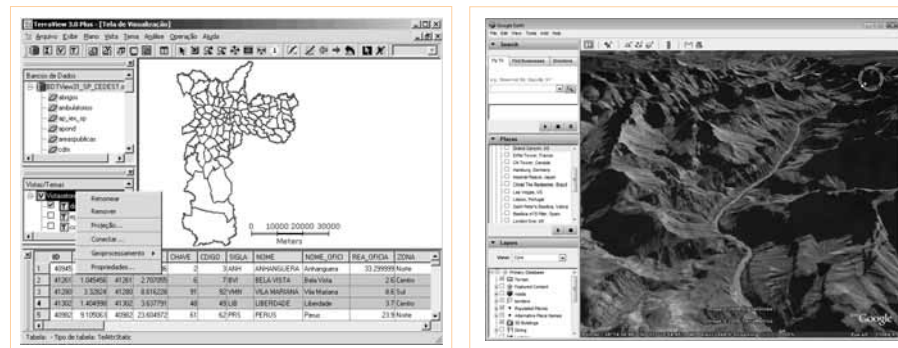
TerraView 3.0 Plus - [Tela de Visualização]

Arquivo Exibir Plano Vista Tema Análise Operação Ajuda

Banco de Dados

BDTView31_SP_CEDEST

abrigos

ambulatorios

ap_em_sp

apond

areaspublicas

bdts

Vistas/Temas

Vistasmun

Renomear

Remover

Projeção...

Conectar...

Geoprocessamento

Propriedades...

0 10000 20000 30000

Meters

| | ID | | | | CHAVE | CDIGO | SIGLA | NOME | NOME_OFID | REA_OFICIA | ZONA |
|---|---|---|---|---|---|---|---|---|---|---|---|
| 1 | 40945 | | | | 2 | 3 | ANH | ANHANGUERA | Anhanguera | 33.299999 | Norte |
| 2 | 41281 | 1.045456 | 41281 | 2.707095 | 6 | 7 | BVI | BELA VISTA | Bela Vista | 2.6 | Centro |
| 3 | 41280 | 3.32624 | 41280 | 8.616226 | 91 | 92 | VMN | VILA MARIANA | Vila Mariana | 8.6 | Sul |
| 4 | 41302 | 1.404998 | 41302 | 3.637791 | 48 | 49 | LIB | LIBERDADE | Liberdade | 3.7 | Centro |
| 5 | 40982 | 9.105063 | 40982 | 23.604972 | 61 | 62 | PRS | PERUS | Perus | 23.9 | Norte |

Tabela: - Tipo de tabela: TeMtrStatic

Google Earth

File Edit View Tools Add Help

Search

Fly To Find Businesses Directions

Places

Layers

View: Core

Google